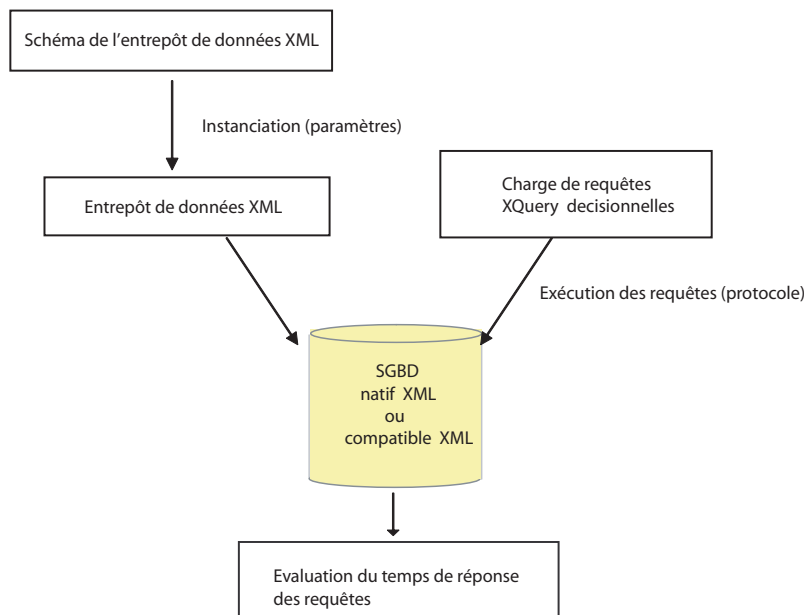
Schéma de l'entrepôt de données XML

Instanciation (paramètres)

Entrepôt de données XML

Charge de requêtes XQuery decisionnelles

Exécution des requêtes (protocole)

SGBD
natif XML
ou
compatible XML

Evaluation du temps de réponse des requêtes